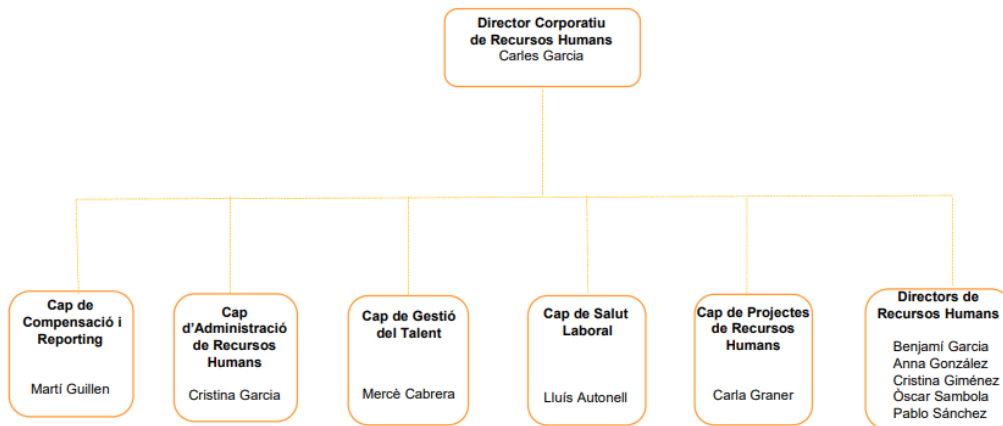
Director Corporatiu de Recursos Humans
Carles Garcia

Cap de Compensació i Reporting

Martí Guillen

Cap d'Administració de Recursos Humans

Cristina Garcia

Cap de Gestió del Talent

Mercè Cabrera

Cap de Salut Laboral

Lluís Autonell

Cap de Projectes de Recursos Humans

Carla Graner

Directors de Recursos Humans

Benjamí Garcia
Anna González
Cristina Giménez
Òscar Sambola
Pablo Sánchez